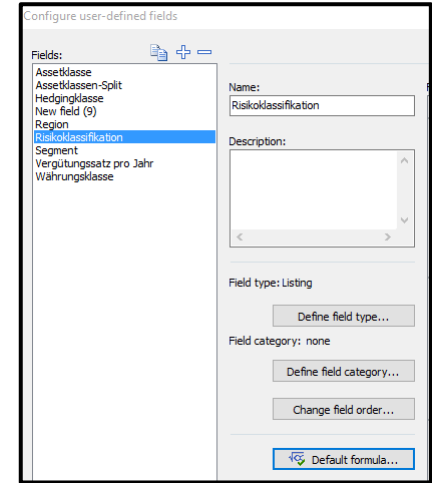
Configure user-defined fields

Fields:

Assetklasse
Assetklassen-Split
Hedgingklasse
New field (9)
Region
Risikoklassifikation
Segment
Vergütungssatz pro Jahr
Währungsklasse

Name:

Risikoklassifikation

Description:

Field type: Listing

Define field type...

Field category: none

Define field category...

Change field order...

Default formula...